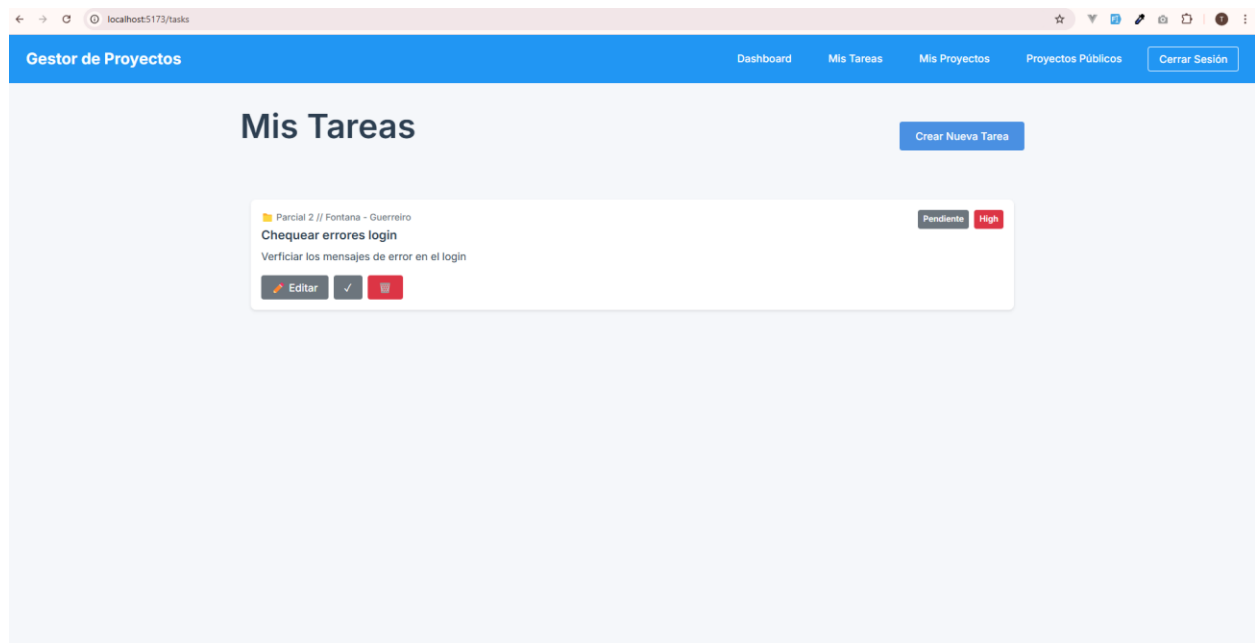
localhost:5173/tasks

Gestor de Proyectos

Dashboard Mis Tareas Mis Proyectos Proyectos Públicos Cerrar Sesión

Mis Tareas

Crear Nueva Tarea

Parcial 2 // Fontana - Guerreiro

Pendiente High

Chequear errores login

Verficiar los mensajes de error en el login

Editar ✓